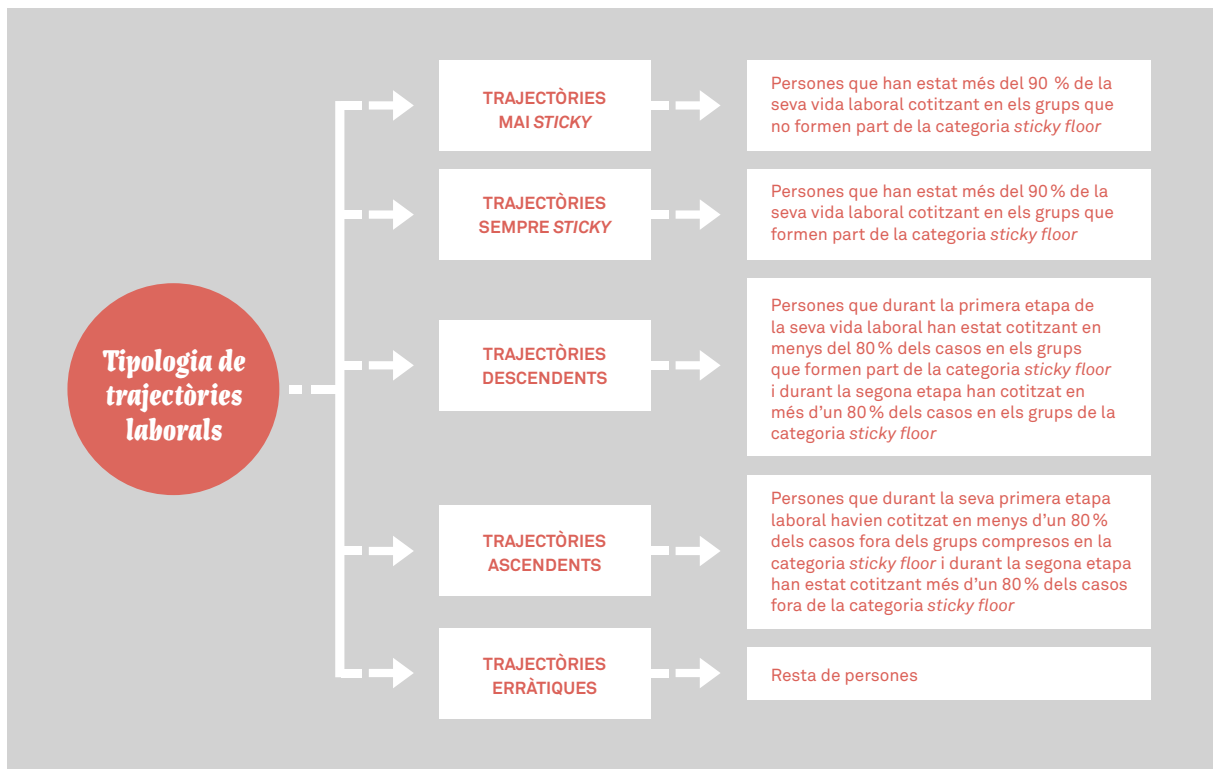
Tipologia de trajectòries laborals

TRAJECTÒRIES MAI *STICKY*

Persones que han estat més del 90 % de la seva vida laboral cotitzant en els grups que no formen part de la categoria *sticky floor*

TRAJECTÒRIES SEMPRE *STICKY*

Persones que han estat més del 90 % de la seva vida laboral cotitzant en els grups que formen part de la categoria *sticky floor*

TRAJECTÒRIES DESCENDENTS

Persones que durant la primera etapa de la seva vida laboral han estat cotitzant en menys del 80 % dels casos en els grups que formen part de la categoria *sticky floor* i durant la segona etapa han cotitzat en més d'un 80 % dels casos en els grups de la categoria *sticky floor*

TRAJECTÒRIES ASCENDENTS

Persones que durant la seva primera etapa laboral havien cotitzat en menys d'un 80 % dels casos fora dels grups compresos en la categoria *sticky floor* i durant la segona etapa han estat cotitzant més d'un 80 % dels casos fora de la categoria *sticky floor*

TRAJECTÒRIES ERRÀTIQUES

Resta de persones